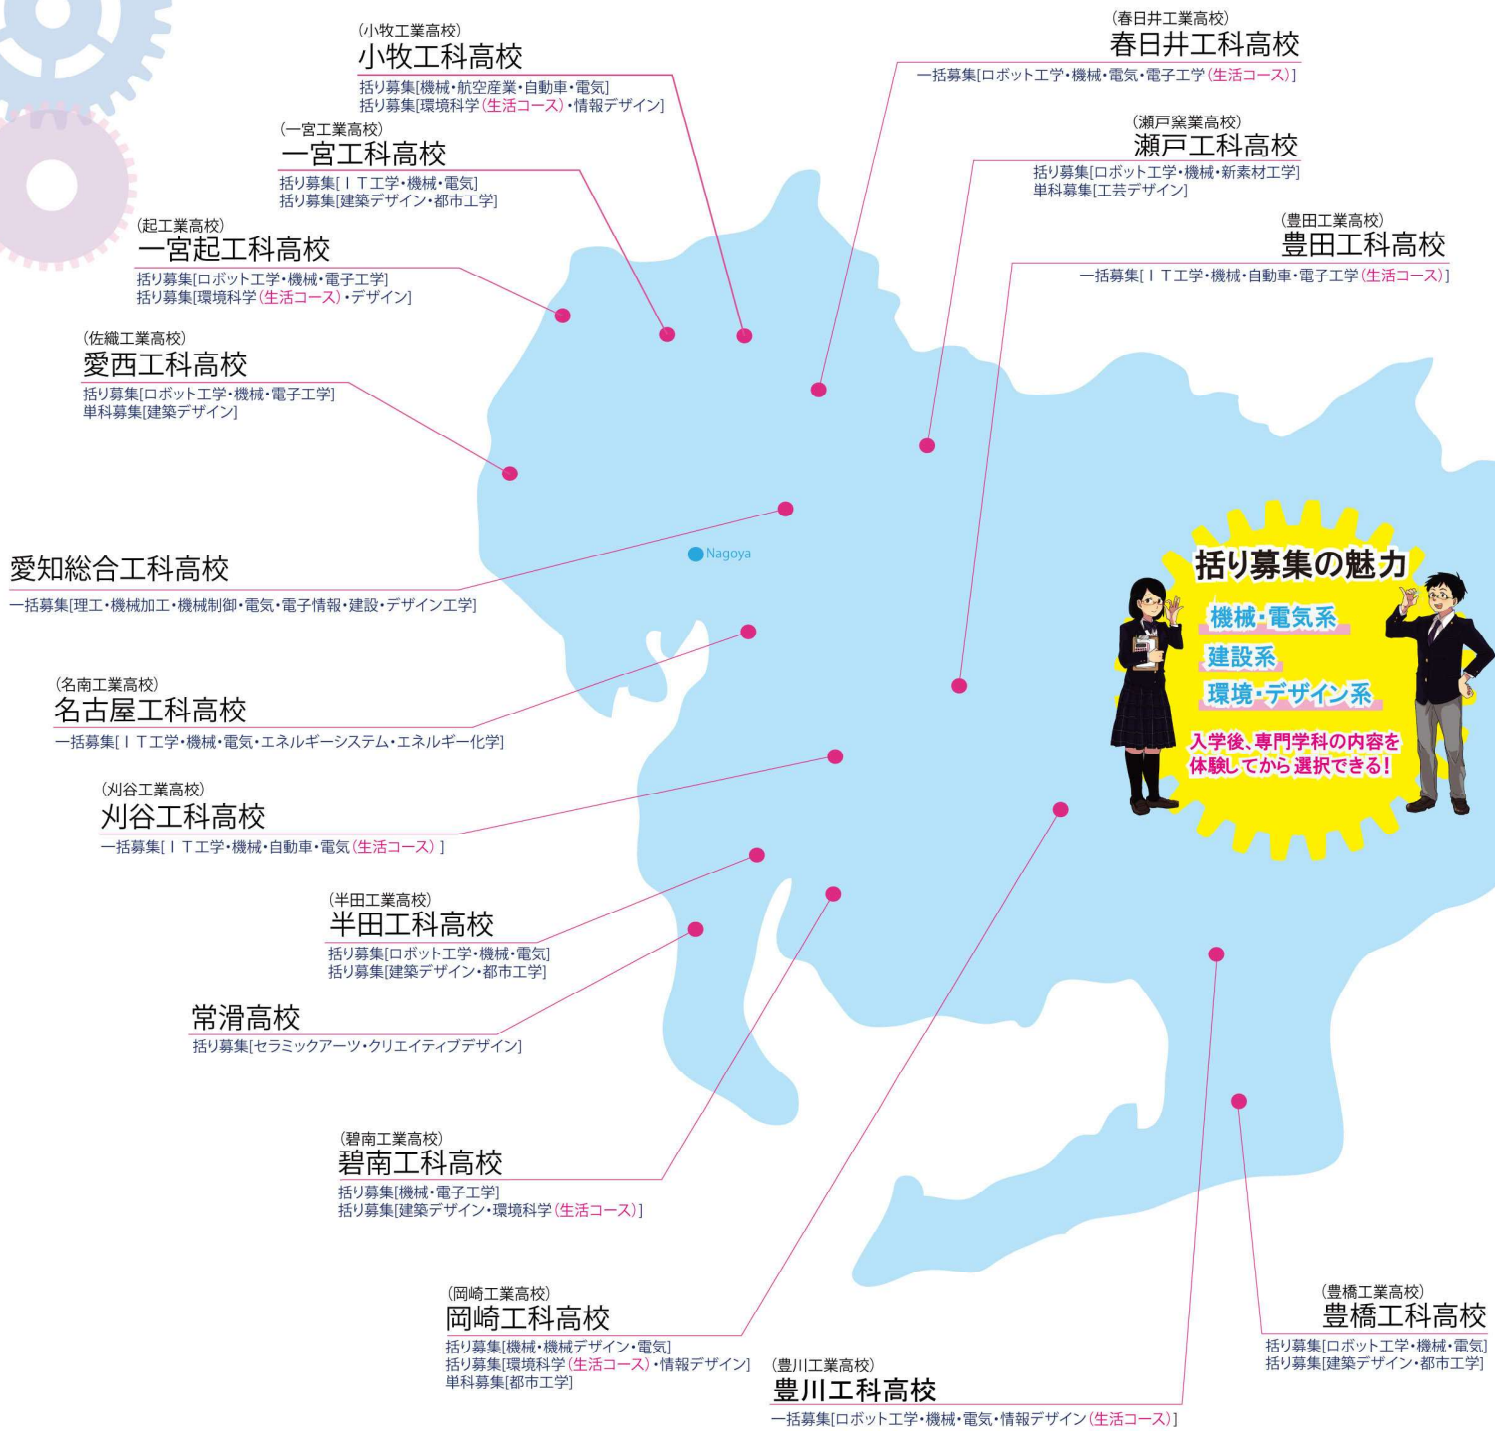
(小牧工業高校)
小牧工科高校
括り募集[機械・航空産業・自動車・電気]
括り募集[環境科学(生活コース)・情報デザイン]

(春日井工業高校)
春日井工科高校
一括募集[ロボット工学・機械・電気・電子工学(生活コース)]

(一宮工業高校)
一宮工科高校
括り募集[ＩＴ工学・機械・電気]
括り募集[建築デザイン・都市工学]

(瀬戸窯業高校)
瀬戸工科高校
括り募集[ロボット工学・機械・新素材工学]
単科募集[工芸デザイン]

(起工業高校)
一宮起工科高校
括り募集[ロボット工学・機械・電子工学]
括り募集[環境科学(生活コース)・デザイン]

(豊田工業高校)
豊田工科高校
一括募集[ＩＴ工学・機械・自動車・電子工学(生活コース)]

(佐織工業高校)
愛西工科高校
括り募集[ロボット工学・機械・電子工学]
単科募集[建築デザイン]

Nagoya

愛知総合工科高校
一括募集[理工・機械加工・機械制御・電気・電子情報・建設・デザイン工学]

括り募集の魅力
機械・電気系
建設系
環境・デザイン系
入学後、専門学科の内容を体験してから選択できる!

(名南工業高校)
名古屋工科高校
一括募集[ＩＴ工学・機械・電気・エネルギーシステム・エネルギー化学]

(刈谷工業高校)
刈谷工科高校
一括募集[ＩＴ工学・機械・自動車・電気(生活コース)]

(半田工業高校)
半田工科高校
括り募集[ロボット工学・機械・電気]
括り募集[建築デザイン・都市工学]

常滑高校
括り募集[セラミックアーツ・クリエイティブデザイン]

(碧南工業高校)
碧南工科高校
括り募集[機械・電子工学]
括り募集[建築デザイン・環境科学(生活コース)]

(岡崎工業高校)
岡崎工科高校
括り募集[機械・機械デザイン・電気]
括り募集[環境科学(生活コース)・情報デザイン]
単科募集[都市工学]

(豊川工業高校)
豊川工科高校
一括募集[ロボット工学・機械・電気・情報デザイン(生活コース)]

(豊橋工業高校)
豊橋工科高校
括り募集[ロボット工学・機械・電気]
括り募集[建築デザイン・都市工学]